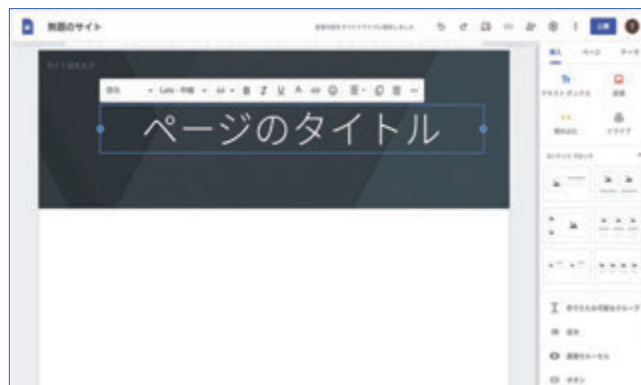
無題のサイト

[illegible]

公開

サイト名を入力

標準 Lato - 中級 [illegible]

ページのタイトル

挿入 ページ テーマ

テキスト ボックス 画像

埋め込む ドライブ

コンテンツ ブロック

折りたたみ可能なグループ

目次

画像カルーセル

ボタン